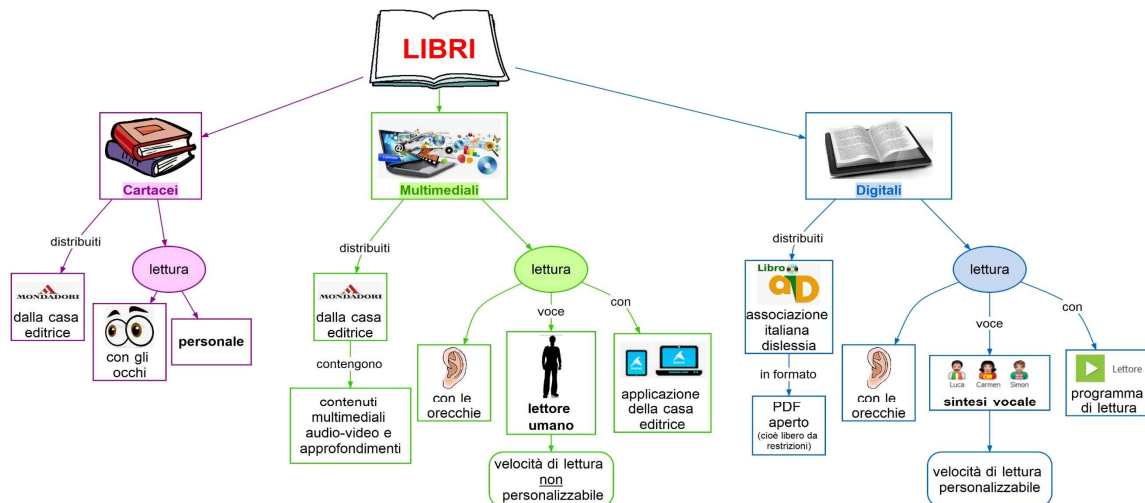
LIBRI

Cartacei

distribuiti

MONDADORI
dalla casa editrice

lettura

con gli occhi

personale

Multimediali

distribuiti

MONDADORI
dalla casa editrice

contengono

contenuti multimediali audio-video e approfondimenti

lettura

voce

con

con le orecchie

lettore umano

applicazione della casa editrice

velocità di lettura non personalizzabile

Digitali

distribuiti

Libro AID
associazione italiana dislessia

in formato

PDF aperto (cioè libero da restrizioni)

lettura

voce

con

con le orecchie

Luca Carmen Simon
sintesi vocale

Lettore
programma di lettura

velocità di lettura personalizzabile